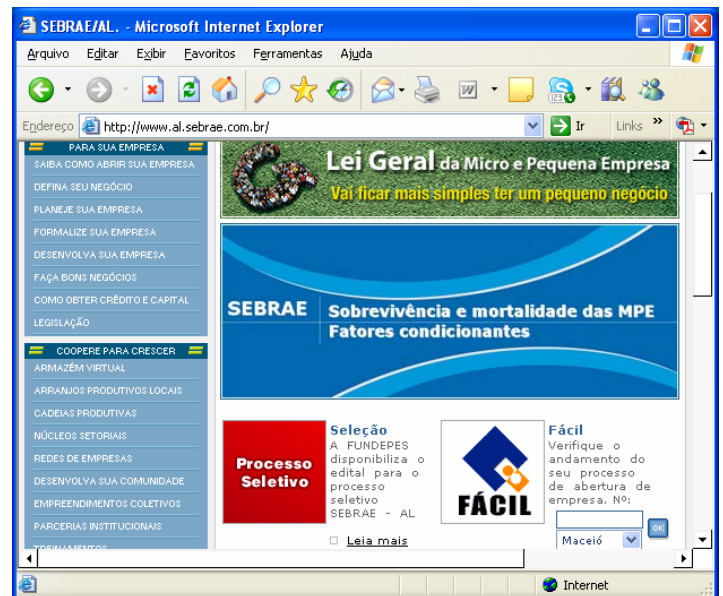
SEBRAE/AL. - Microsoft Internet Explorer

Arquivo Editar Exibir Favoritos Ferramentas Ajuda

Endereço http://www.al.sebrae.com.br/ Ir Links »

PARA SUA EMPRESA
SAIBA COMO ABRIR SUA EMPRESA
DEFINA SEU NEGÓCIO
PLANEJE SUA EMPRESA
FORMALIZE SUA EMPRESA
DESENVOLVA SUA EMPRESA
FAÇA BONS NEGÓCIOS
COMO OBTER CRÉDITO E CAPITAL
LEGISLAÇÃO

COOPERE PARA CRESCER
ARMAZÉM VIRTUAL
ARRANJOS PRODUTIVOS LOCAIS
CADEIAS PRODUTIVAS
NÚCLEOS SETORIAIS
REDES DE EMPRESAS
DESENVOLVA SUA COMUNIDADE
EMPREENDIMENTOS COLETIVOS
PARCERIAS INSTITUCIONAIS
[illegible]

Lei Geral da Micro e Pequena Empresa
Vai ficar mais simples ter um pequeno negócio

SEBRAE
Sobrevivência e mortalidade das MPE
Fatores condicionantes

Processo Seletivo

Seleção
A FUNDEPES disponibiliza o edital para o processo seletivo SEBRAE - AL

Leia mais

FÁCIL

Fácil
Verifique o andamento do seu processo de abertura de empresa. Nº:

OK
Maceió

Internet